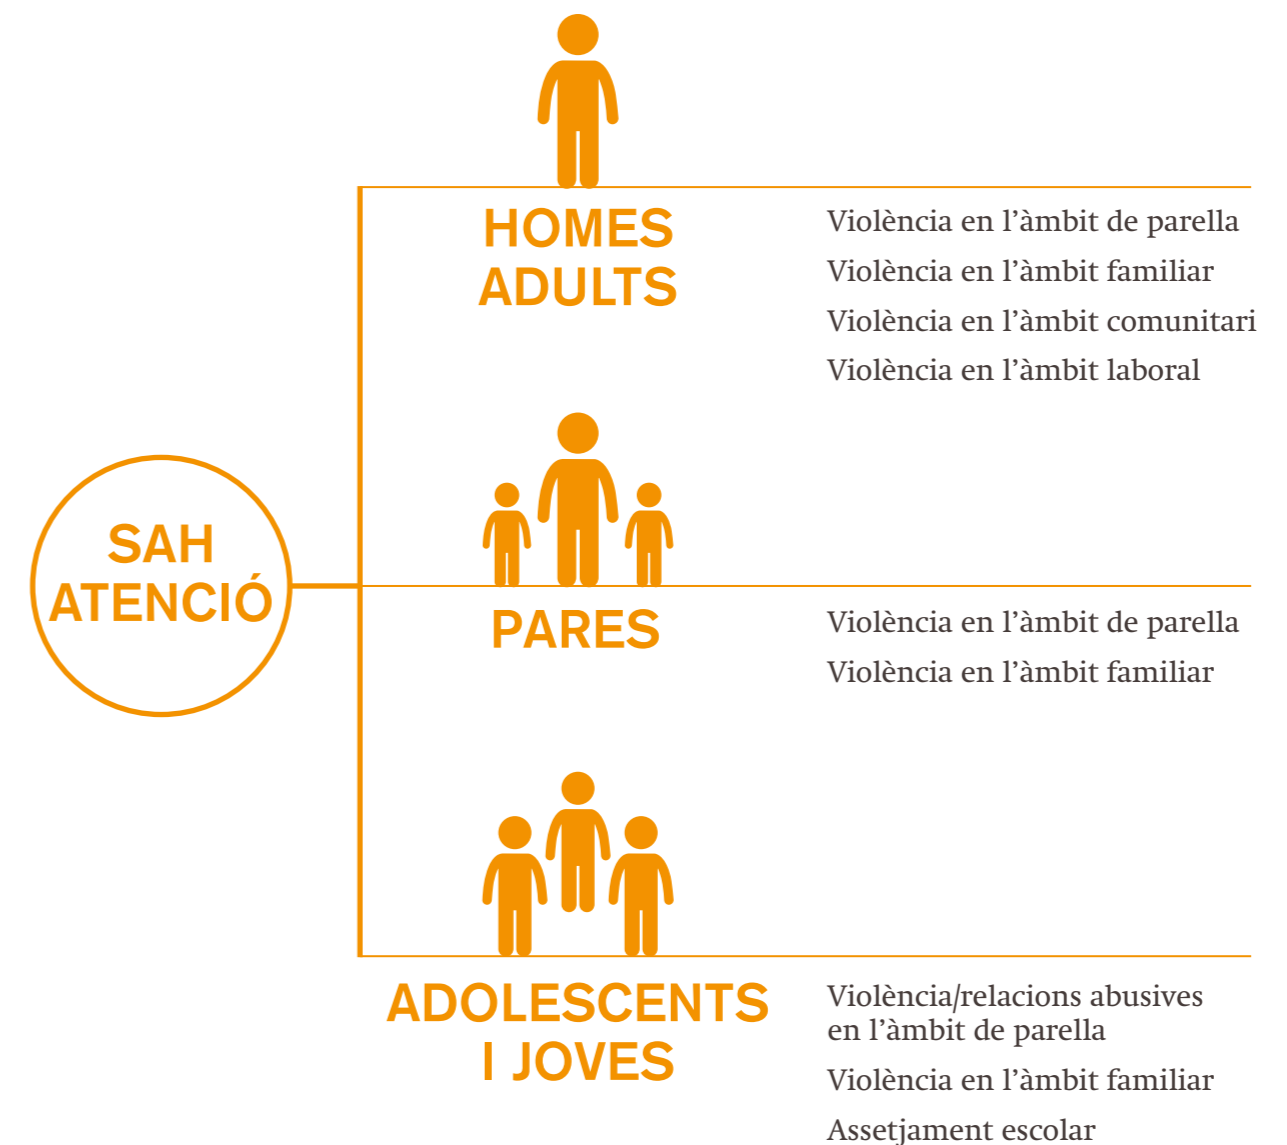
SAH ATENCIÓ

HOMES ADULTS

Violència en l’àmbit de parella

Violència en l’àmbit familiar

Violència en l’àmbit comunitari

Violència en l’àmbit laboral

PARES

Violència en l’àmbit de parella

Violència en l’àmbit familiar

ADOLESCENTS I JOVES

Violència/relacions abusives en l’àmbit de parella

Violència en l’àmbit familiar

Assetjament escolar